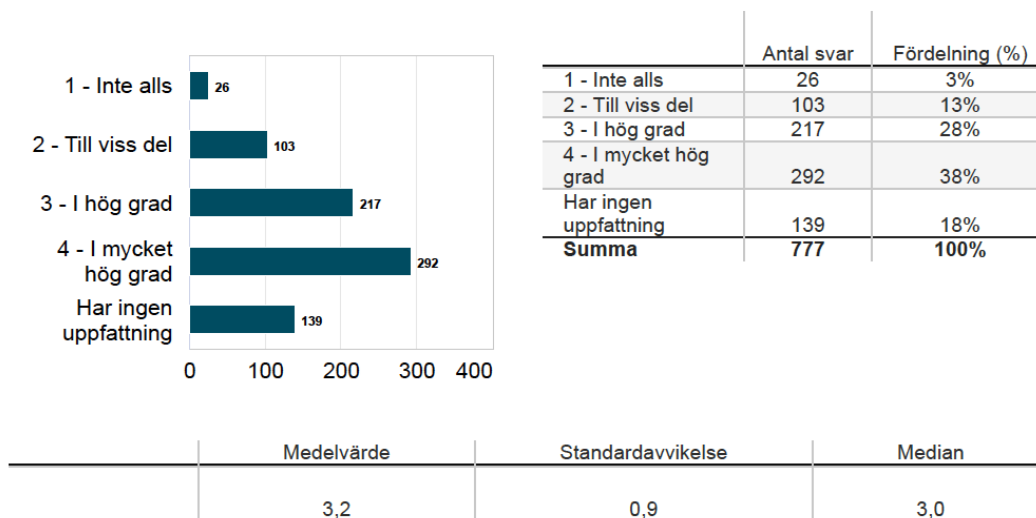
1 - Inte alls 26
2 - Till viss del 103
3 - I hög grad 217
4 - I mycket hög grad 292
Har ingen uppfattning 139

0 100 200 300 400

| | Antal svar | Fördelning (%) |
|---|---|---|
| 1 - Inte alls | 26 | 3% |
| 2 - Till viss del | 103 | 13% |
| 3 - I hög grad | 217 | 28% |
| 4 - I mycket hög grad | 292 | 38% |
| Har ingen uppfattning | 139 | 18% |
| **Summa** | **777** | **100%** |

| | Medelvärde | Standardavvikelse | Median |
|---|---|---|---|
| | 3,2 | 0,9 | 3,0 |